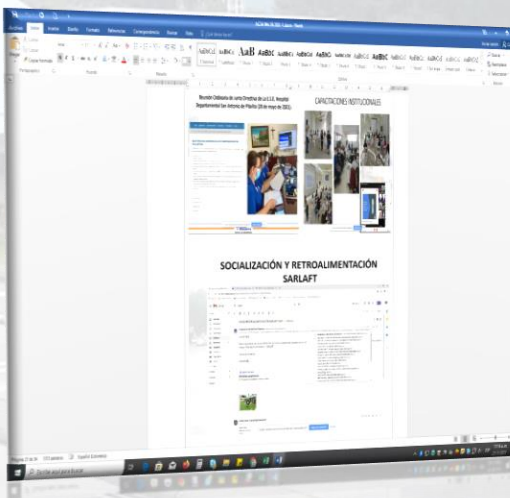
Archivo Inicio Insertar Diseño Formato Referencias Correspondencia Revisar Vista

Reunión Ordinaria de Junta Directiva de la E.S.E. Hospital Departamental San Antonio de Pitalito (28 de mayo de 2021).

CAPACITACIONES INSTITUCIONALES

SOCIALIZACIÓN Y RETROALIMENTACIÓN SARLAFT

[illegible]